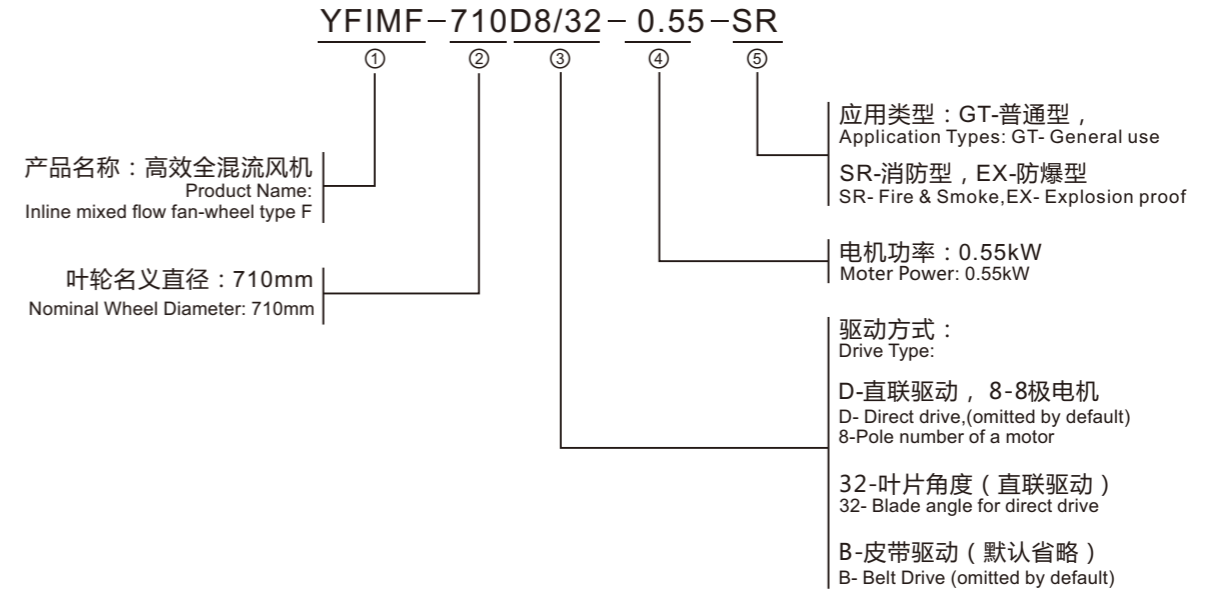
YFIMF－710D8/32－0.55－SR
① ② ③ ④ ⑤

产品名称：高效全混流风机
Product Name:
Inline mixed flow fan-wheel type F

叶轮名义直径：710mm
Nominal Wheel Diameter: 710mm

应用类型：GT-普通型，
Application Types: GT- General use
SR-消防型，EX-防爆型
SR- Fire & Smoke,EX- Explosion proof

电机功率：0.55kW
Moter Power: 0.55kW

驱动方式：
Drive Type:

D-直联驱动， 8-8极电机
D- Direct drive,(omitted by default)
8-Pole number of a motor

32-叶片角度（直联驱动）
32- Blade angle for direct drive

B-皮带驱动（默认省略）
B- Belt Drive (omitted by default)